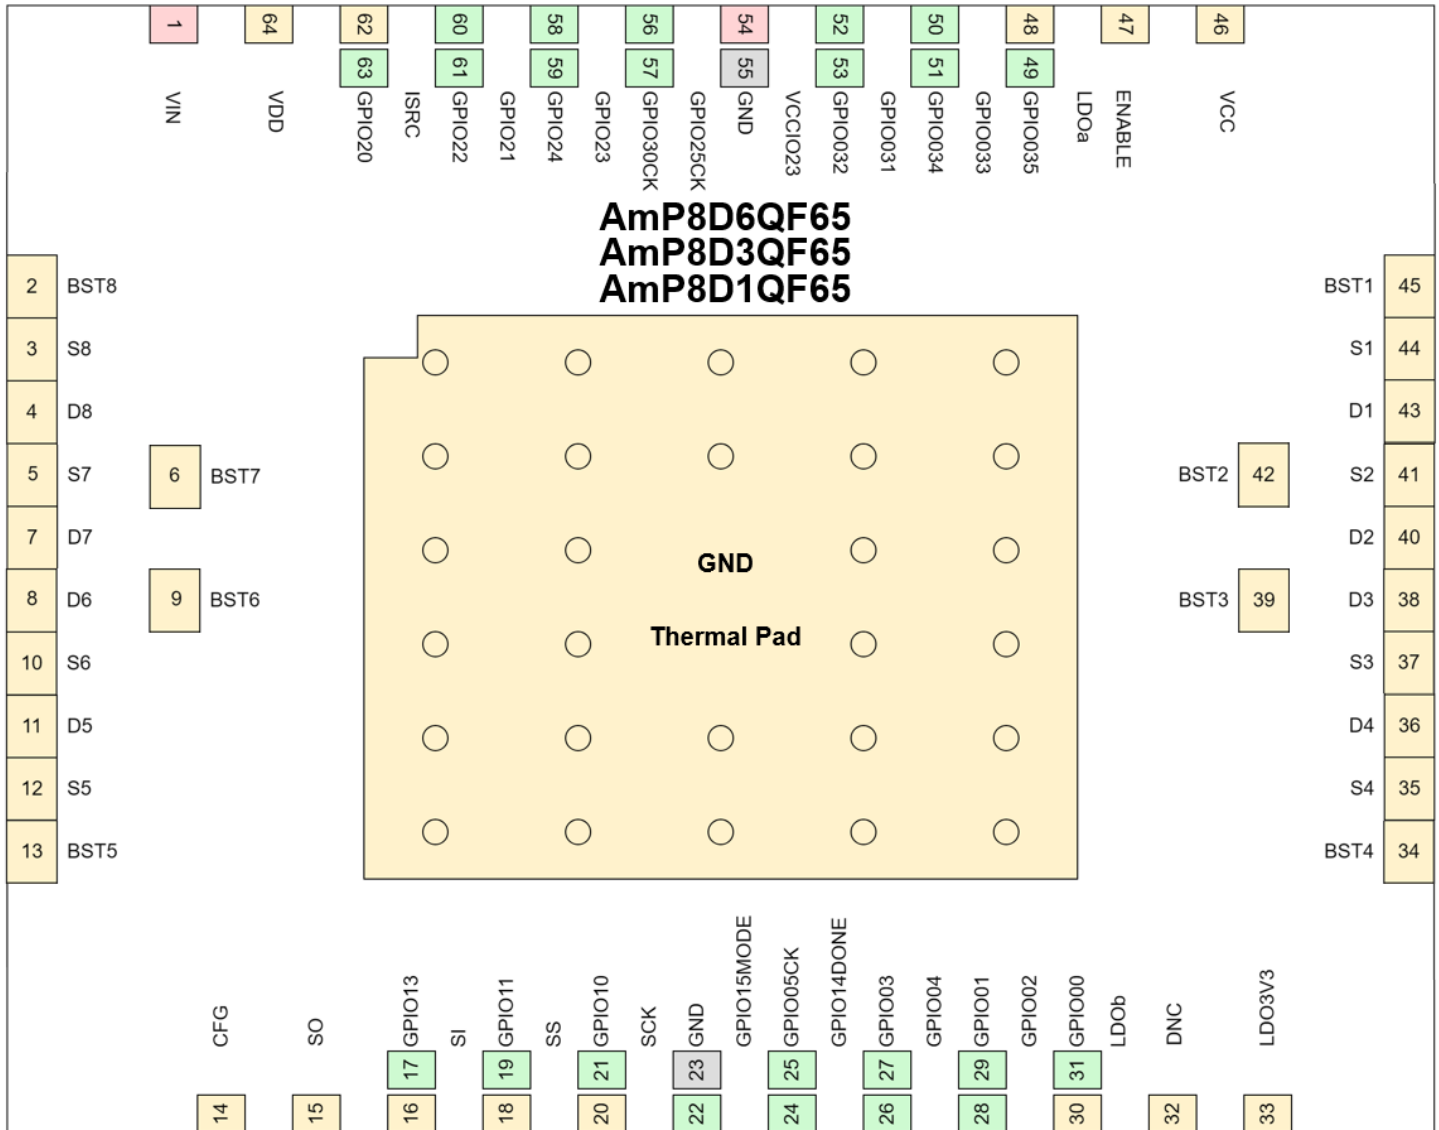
1 64 62 60 58 56 54 52 50 48 47 46
63 61 59 57 55 53 51 49

VIN VDD GPIO20 ISRC GPIO22 GPIO21 GPIO24 GPIO23 GPIO30CK GPIO25CK GND VCCIO23 GPIO032 GPIO031 GPIO034 GPIO033 GPIO035 LDOa ENABLE VCC

AmP8D6QF65
AmP8D3QF65
AmP8D1QF65

2 BST8
3 S8
4 D8
5 S7
6 BST7
7 D7
8 D6
9 BST6
10 S6
11 D5
12 S5
13 BST5

BST1 45
S1 44
D1 43
BST2 42
S2 41
D2 40
BST3 39
D3 38
S3 37
D4 36
S4 35
BST4 34

GND

Thermal Pad

CFG SO GPIO13 SI GPIO11 SS GPIO10 SCK GND GPIO15MODE GPIO05CK GPIO14DONE GPIO03 GPIO04 GPIO01 GPIO02 GPIO00 LDOb DNC LDO3V3

17 19 21 23 25 27 29 31
14 15 16 18 20 22 24 26 28 30 32 33